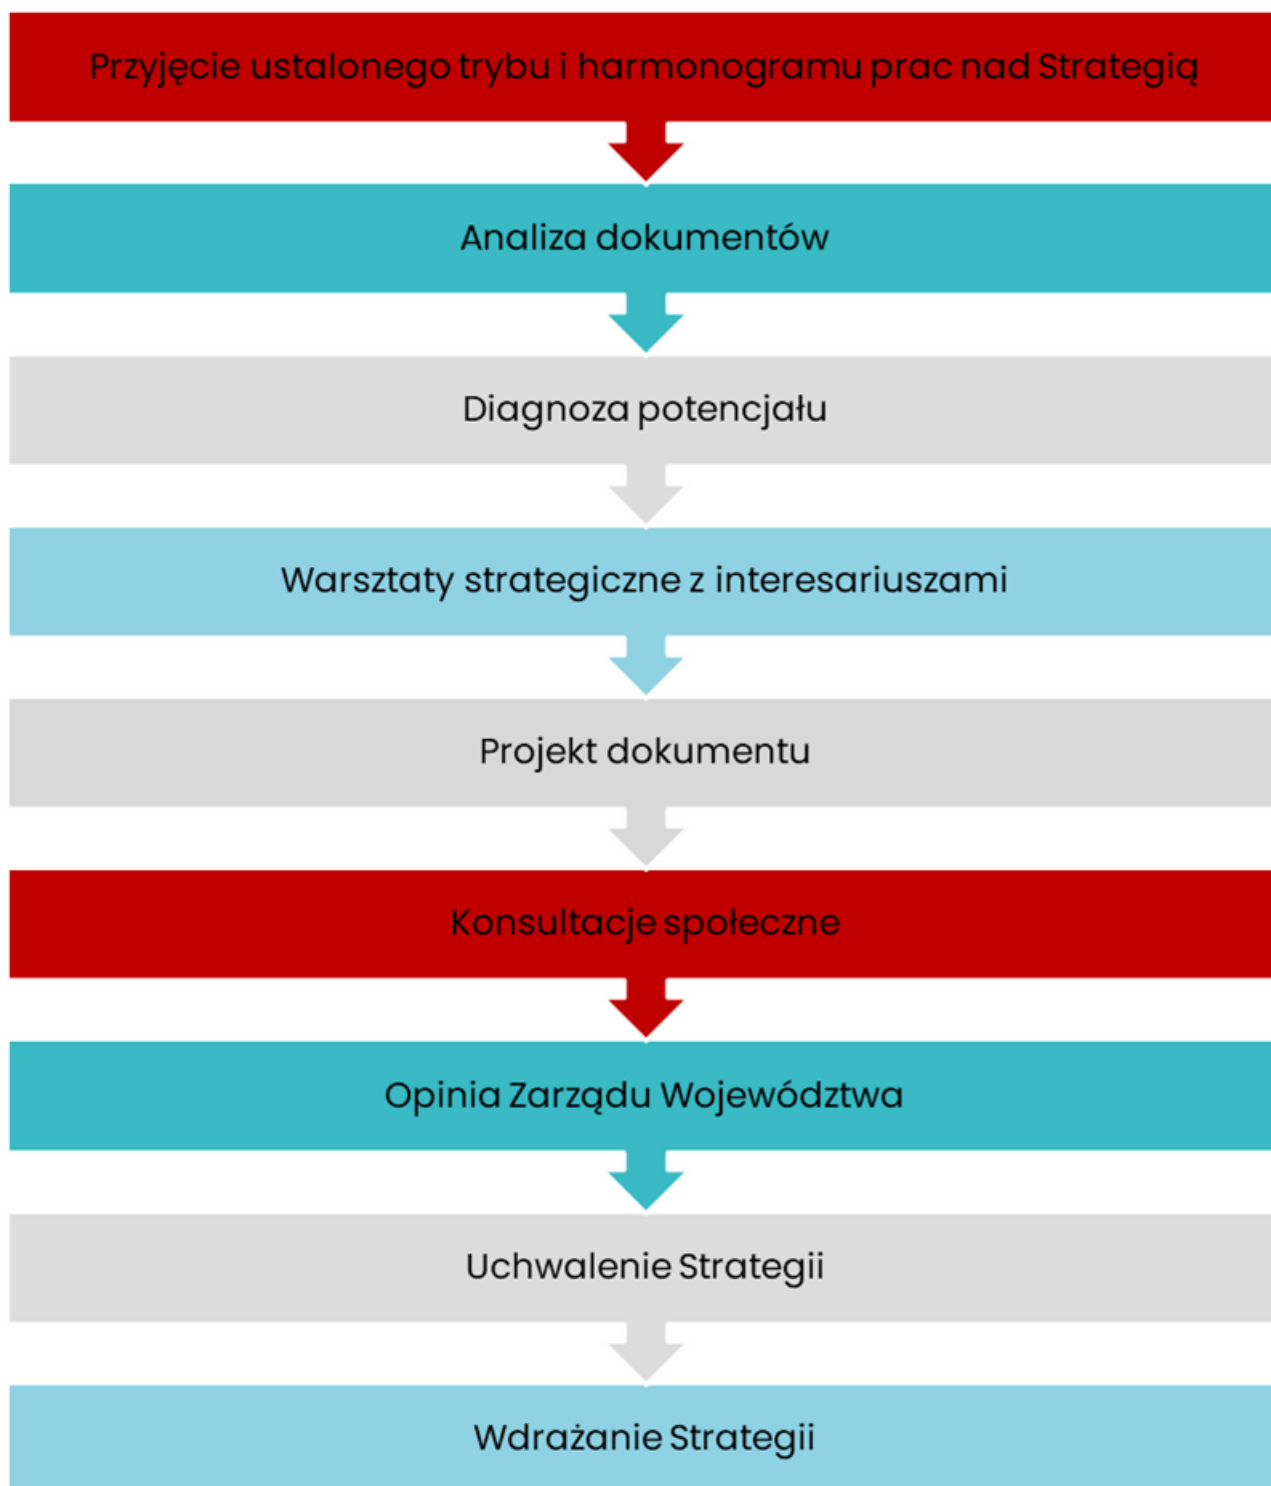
Przyjęcie ustalonego trybu i harmonogramu prac nad Strategią

Analiza dokumentów

Diagnoza potencjału

Warsztaty strategiczne z interesariuszami

Projekt dokumentu

Konsultacje społeczne

Opinia Zarządu Województwa

Uchwalenie Strategii

Wdrażanie Strategii